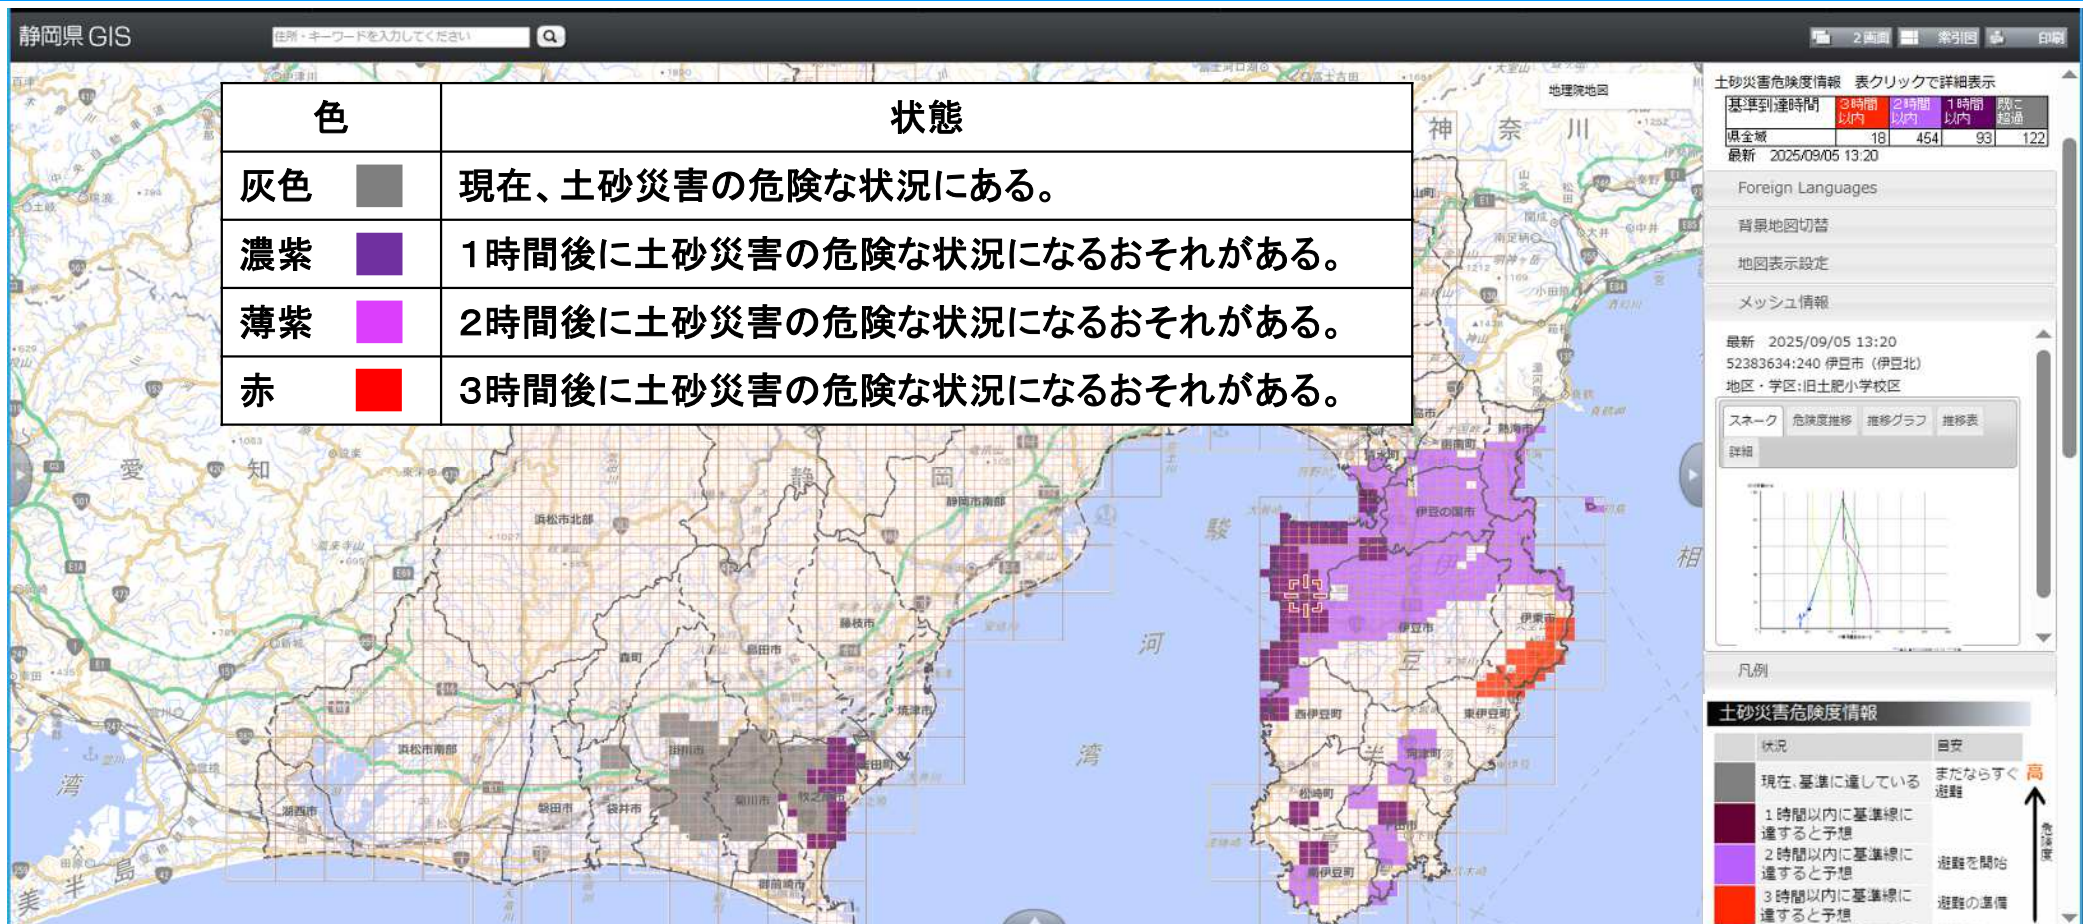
静岡県 GIS

住所・キーワードを入力してください

2画面 索引図 印刷

| 色 | 状態 |
|---|---|
| 灰色 | 現在、土砂災害の危険な状況にある。 |
| 濃紫 | 1時間後に土砂災害の危険な状況になるおそれがある。 |
| 薄紫 | 2時間後に土砂災害の危険な状況になるおそれがある。 |
| 赤 | 3時間後に土砂災害の危険な状況になるおそれがある。 |

地理院地図

神 奈 川

愛 知 静 岡 駿 河 湾 相 伊 豆 美 半 島

浜松市北部 静岡市南部 伊豆の国市 伊豆市 藤枝市 島田市 森町 焼津市 浜松市南部 湖西市 磐田市 袋井市 掛川市 菊川市 牧之原市 御前崎市 西伊豆町 東伊豆町 伊東市 松崎町 河津町 南伊豆町 下田市

土砂災害危険度情報 表クリックで詳細表示

| 基準到達時間 | 3時間以内 | 2時間以内 | 1時間以内 | 既に超過 |
|---|---|---|---|---|
| 県全域 | 18 | 454 | 93 | 122 |

最新 2025/09/05 13:20

Foreign Languages

背景地図切替

地図表示設定

メッシュ情報

最新 2025/09/05 13:20
52383634:240 伊豆市（伊豆北）
地区・学区:旧土肥小学校区

スネーク 危険度推移 推移グラフ 推移表 詳細

凡例

土砂災害危険度情報

| | 状況 | 目安 |
|---|---|---|
| | 現在、基準に達している | またならすぐ避難 |
| | 1時間以内に基準線に達すると予想 | |
| | 2時間以内に基準線に達すると予想 | 避難を開始 |
| | 3時間以内に基準線に達すると予想 | 避難の準備 |

高 危険度